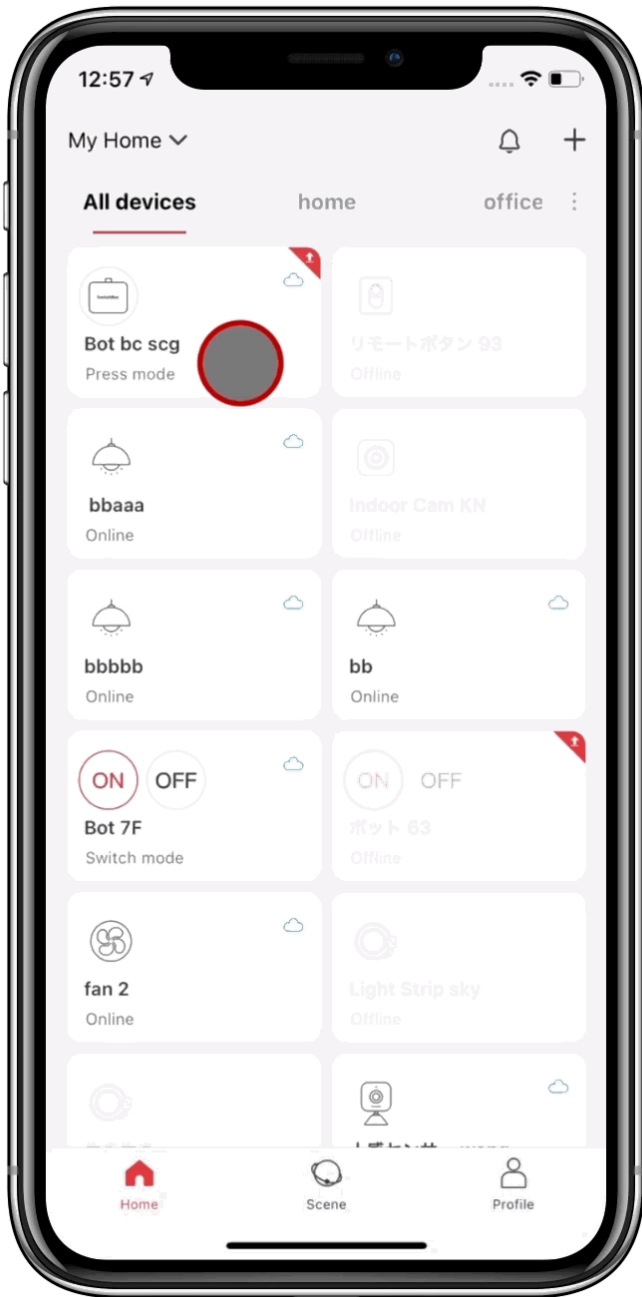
12:57

My Home

All devices
home
office

Bot bc scg
Press mode

リモートボタン 93
Offline

bbaaa
Online

Indoor Cam KN
Offline

bbbbb
Online

bb
Online

ON OFF
Bot 7F
Switch mode

ON OFF
ボット 63
Offline

fan 2
Online

Light Strip sky
Offline

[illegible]

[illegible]

Home
Scene
Profile